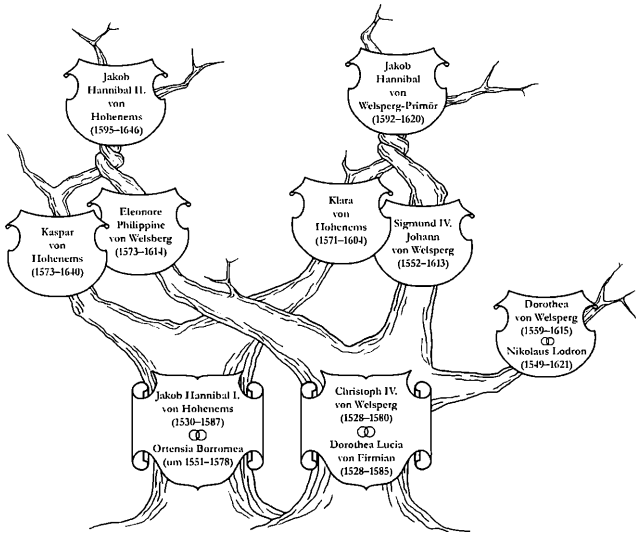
Jakob Hannibal II. von Hohenems (1595–1646)

Jakob Hannibal von Welsperg-Primör (1592–1620)

Kaspar von Hohenems (1573–1640)

Eleonore Philippine von Welsberg (1573–1614)

Klara von Hohenems (1571–1604)

Sigmund IV. Johann von Welsperg (1552–1613)

Dorothea von Welsperg (1559–1615)
⚭
Nikolaus Lodron (1549–1621)

Jakob Hannibal I. von Hohenems (1530–1587)
⚭
Ortensia Borromea (um 1551–1578)

Christoph IV. von Welsperg (1528–1580)
⚭
Dorothea Lucia von Firmian (1528–1585)